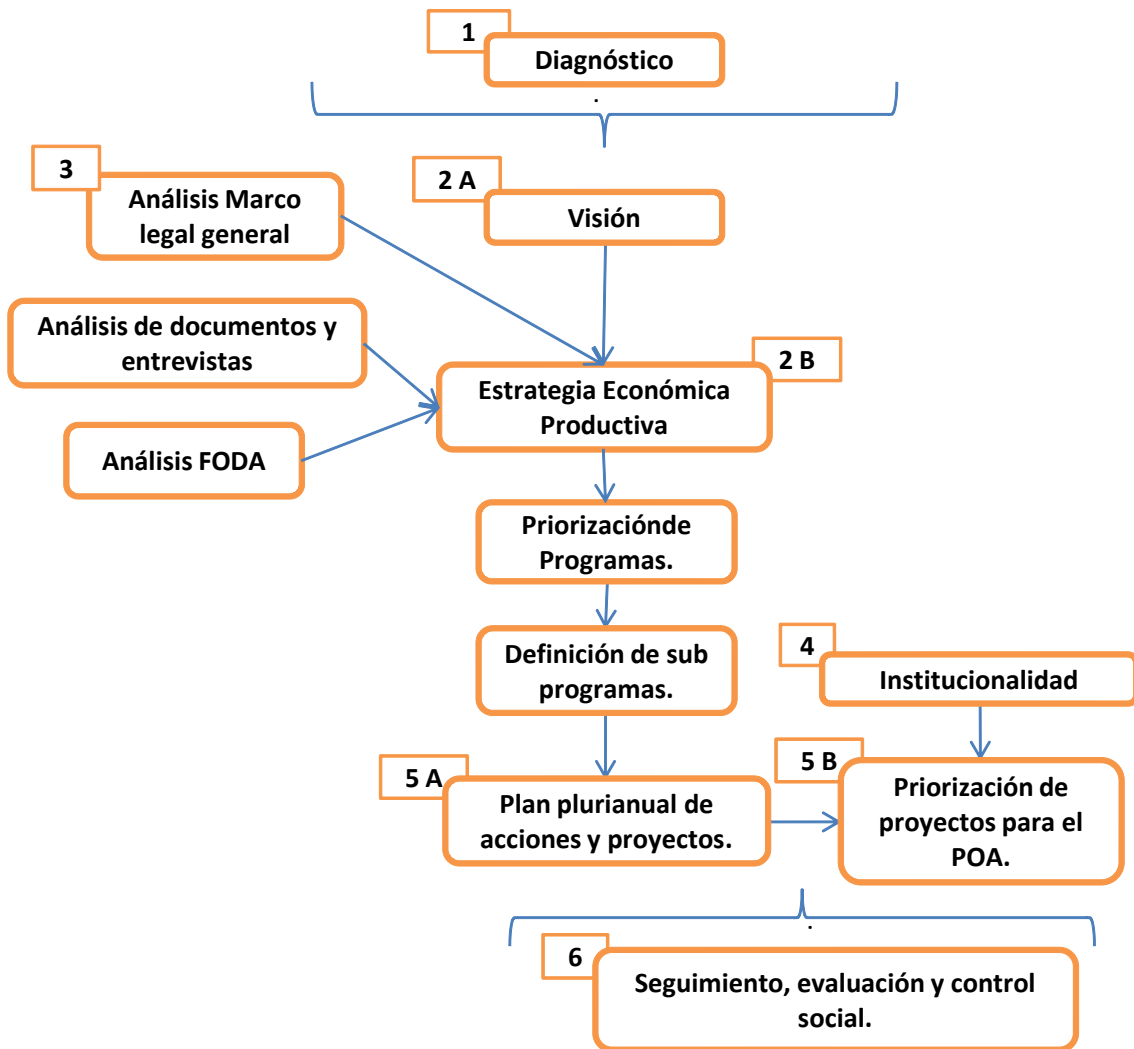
1
Diagnóstico

3
Análisis Marco legal general

2 A
Visión

Análisis de documentos y entrevistas

2 B
Estrategia Económica Productiva

Análisis FODA

Priorizaciónde Programas.

Definición de sub programas.

4
Institucionalidad

5 A
Plan plurianual de acciones y proyectos.

5 B
Priorización de proyectos para el POA.

6
Seguimiento, evaluación y control social.